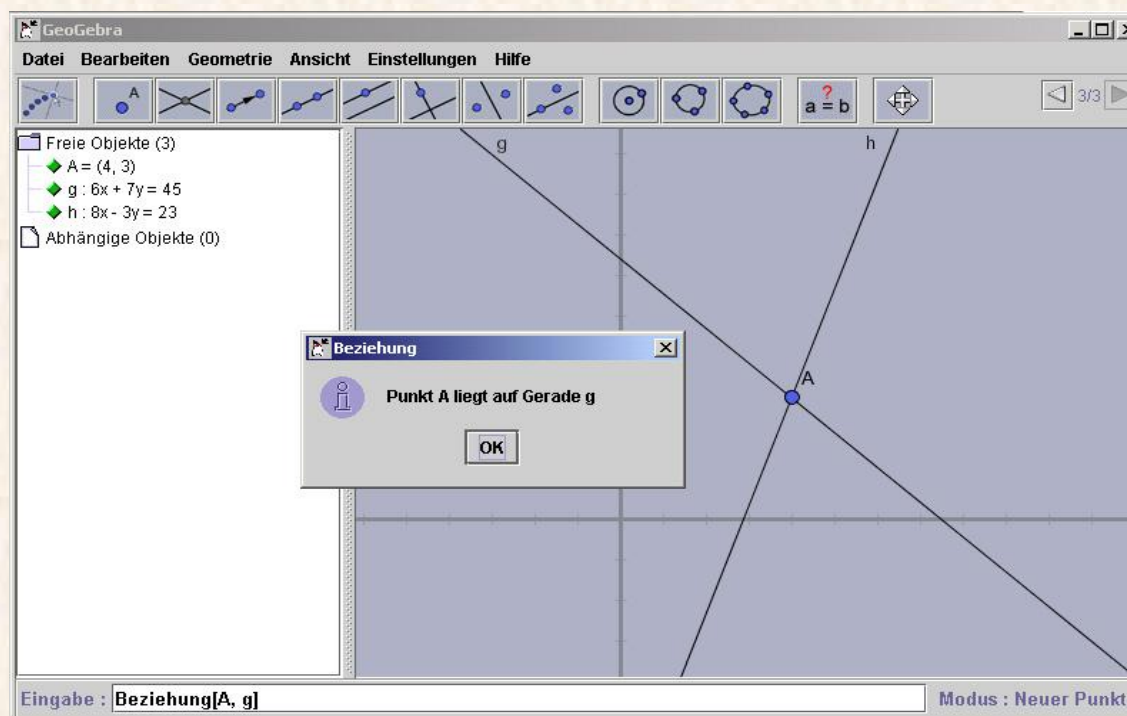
GeoGebra

Datei Bearbeiten Geometrie Ansicht Einstellungen Hilfe

A

$a \stackrel{?}{=} b$

3/3

Freie Objekte (3)
A = (4, 3)
g : 6x + 7y = 45
h : 8x - 3y = 23
Abhängige Objekte (0)

g

h

A

Beziehung

Punkt A liegt auf Gerade g

OK

Eingabe : Beziehung[A, g]

Modus : Neuer Punkt